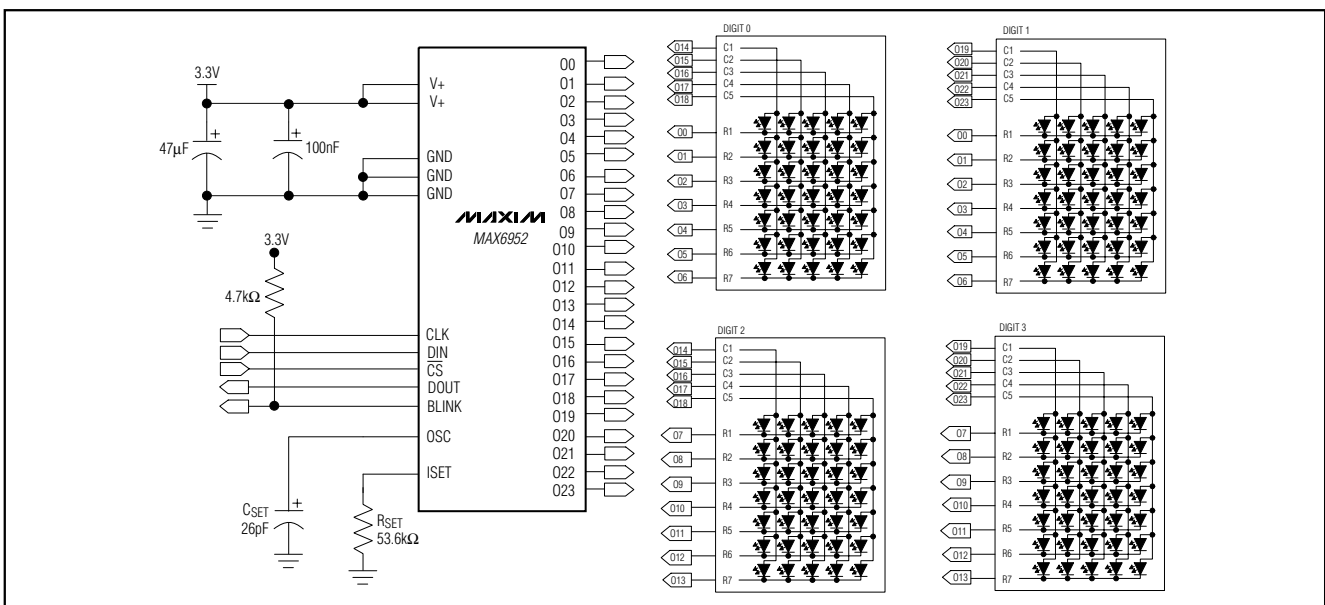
3.3V

47µF

100nF

V+
V+
GND
GND
GND

MAXIM
MAX6952

3.3V

4.7kΩ

CLK
DIN
CS
DOUT
BLINK
OSC
ISET

$C_{SET}$
26pF

$R_{SET}$
53.6kΩ

O0
O1
O2
O3
O4
O5
O6
O7
O8
O9
O10
O11
O12
O13
O14
O15
O16
O17
O18
O19
O20
O21
O22
O23

DIGIT 0
O14 C1
O15 C2
O16 C3
O17 C4
O18 C5
O0 R1
O1 R2
O2 R3
O3 R4
O4 R5
O5 R6
O6 R7

DIGIT 1
O19 C1
O20 C2
O21 C3
O22 C4
O23 C5
O0 R1
O1 R2
O2 R3
O3 R4
O4 R5
O5 R6
O6 R7

DIGIT 2
O14 C1
O15 C2
O16 C3
O17 C4
O18 C5
O7 R1
O8 R2
O9 R3
O10 R4
O11 R5
O12 R6
O13 R7

DIGIT 3
O19 C1
O20 C2
O21 C3
O22 C4
O23 C5
O7 R1
O8 R2
O9 R3
O10 R4
O11 R5
O12 R6
O13 R7